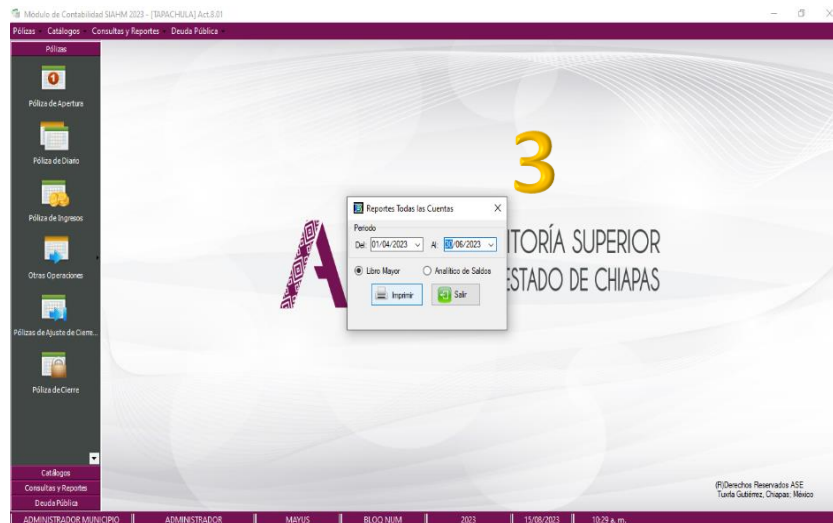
Módulo de Contabilidad SIAHM 2023 - [TAPACHULA] Act.8.01

Pólizas Catálogos Consultas y Reportes Deuda Pública

Pólizas

Póliza de Apertura

Póliza de Diario

Póliza de Ingresos

Otras Operaciones

Pólizas de Ajuste de Cierre...

Póliza de Cierre

Catálogos
Consultas y Reportes
Deuda Pública

3

ITORÍA SUPERIOR
ESTADO DE CHIAPAS

Reportes Todas las Cuentas

Periodo
Del 01/04/2023 Al 30/06/2023

Libro Mayor
Analítico de Saldos

Imprimir
Salir

(R)Derechos Reservados ASE
Tuxtla Gutiérrez, Chiapas; México

ADMINISTRADOR MUNICIPIO | ADMINISTRADOR | MAYUS | BLOQ NUM | 2023 | 15/08/2023 | 10:29 a. m.